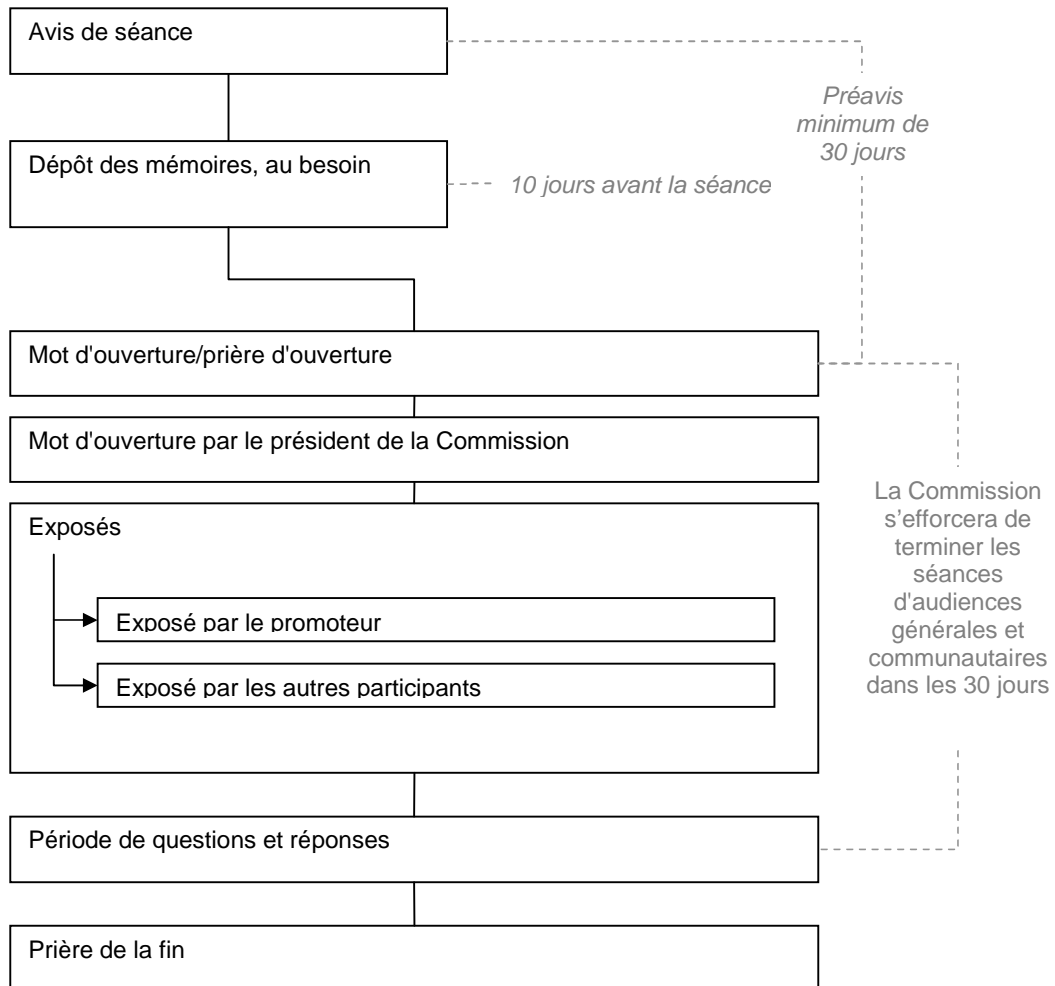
Avis de séance

Préavis minimum de 30 jours

Dépôt des mémoires, au besoin

10 jours avant la séance

Mot d'ouverture/prière d'ouverture

Mot d'ouverture par le président de la Commission

La Commission s'efforcera de terminer les séances d'audiences générales et communautaires dans les 30 jours

Exposés

Exposé par le promoteur

Exposé par les autres participants

Période de questions et réponses

Prière de la fin